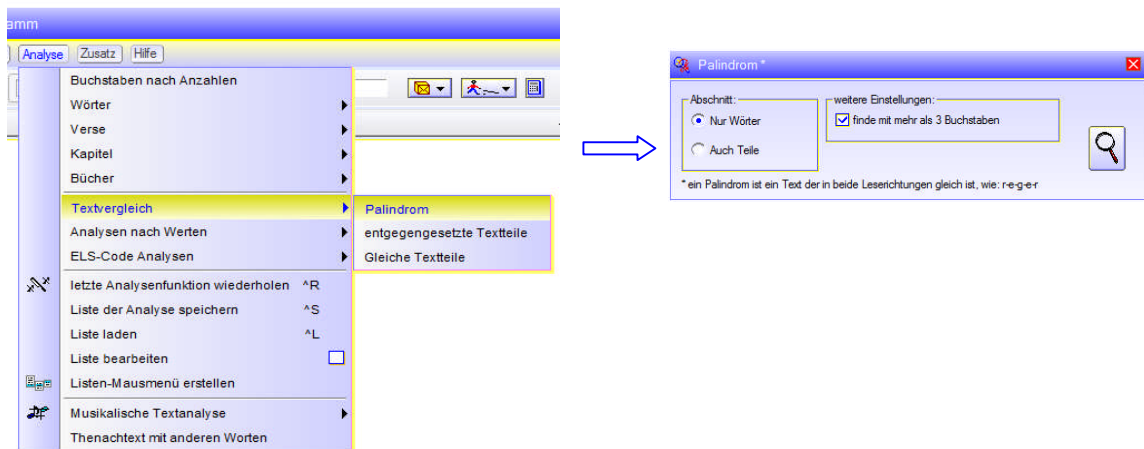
amm

Analyse Zusatz Hilfe

Buchstaben nach Anzahlen
Wörter
Verse
Kapitel
Bücher
Textvergleich
Analysen nach Werten
ELS-Code Analysen
letzte Analysenfunktion wiederholen ^R
Liste der Analyse speichern ^S
Liste laden ^L
Liste bearbeiten
Listen-Mausmenü erstellen
Musikalische Textanalyse
Thenachtext mit anderen Worten

Palindrom
entgegengesetzte Textteile
Gleiche Textteile

Palindrom *

Abschnitt:
Nur Wörter
Auch Teile

weitere Einstellungen:
finde mit mehr als 3 Buchstaben

* ein Palindrom ist ein Text der in beide Leserichtungen gleich ist, wie: r-e-g-e-r